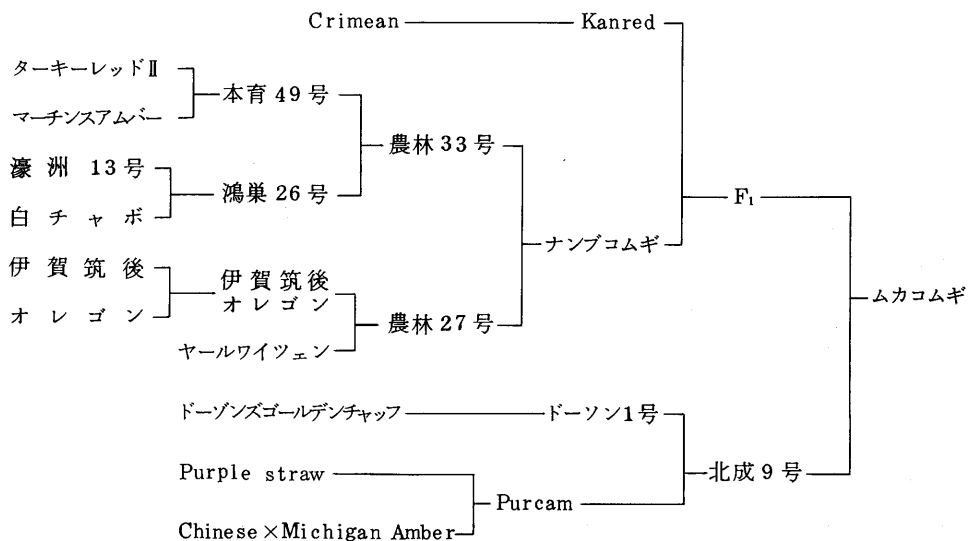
Crimean
Kanred
ターキーレッドⅡ
マーチンスアムバー
本育 49 号
濠洲 13 号
白チャボ
鴻巣 26 号
農林 33 号
伊賀筑後
オレゴン
伊賀筑後オレゴン
ヤールワイツェン
農林 27 号
ナンブコムギ
$F_1$
ムカコムギ
ドーゾンズゴールデンチャッフ
ドーソン1号
Purple straw
Chinese × Michigan Amber
Purcam
北成 9 号